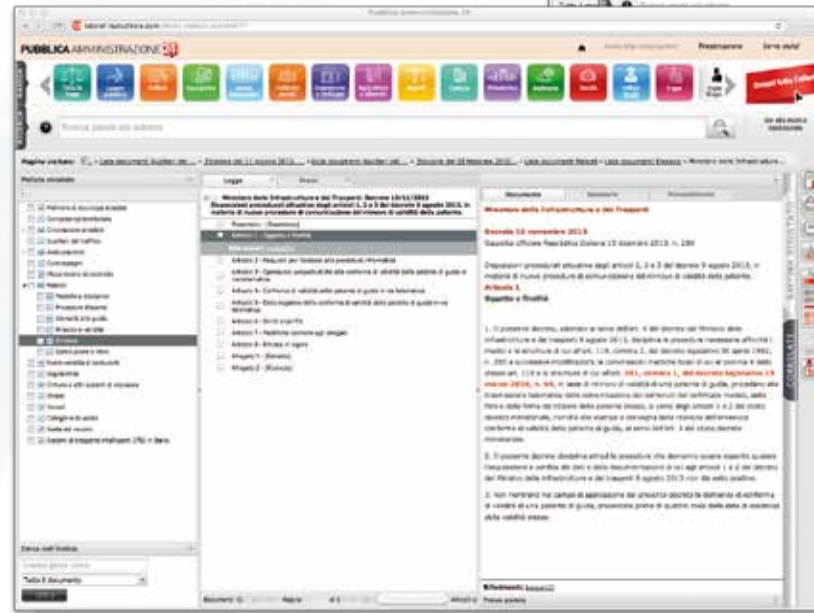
Pubblica Amministrazione 24

PUBBLICA AMMINISTRAZIONE 24

Presentazione

Cerca parole nel sistema

Pagine visitate:

Mappa argomenti

Polizia stradale

Leggi

Ministero delle Infrastrutture e dei Trasporti

Decreto 12 novembre 2013

Gazzetta Ufficiale Repubblica Italiana 13 dicembre 2013, n. 292

Articolo 1

Oggetto e finalità

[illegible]